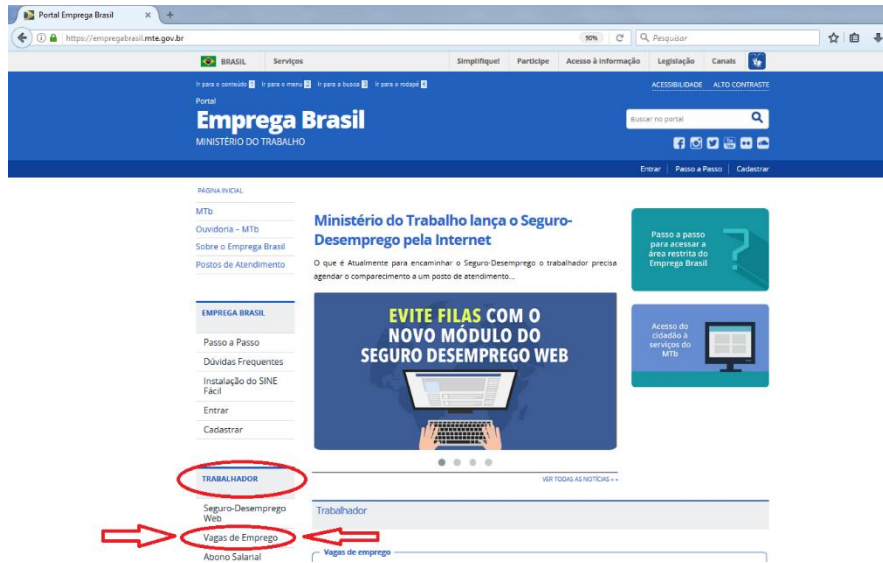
Portal Emprega Brasil
https://empregabrasil.mte.gov.br
90%
Pesquisar

BRASIL Serviços Simplifique! Participe Acesso à informação Legislação Canais

Ir para o conteúdo 1 Ir para o menu 2 Ir para a busca 3 Ir para o rodapé 4
ACESSIBILIDADE ALTO CONTRASTE

Portal
Emprega Brasil
MINISTÉRIO DO TRABALHO

Buscar no portal

Entrar Passo a Passo Cadastrar

PÁGINA INICIAL
MTb
Ouvidoria – MTb
Sobre o Emprega Brasil
Postos de Atendimento

Ministério do Trabalho lança o Seguro-Desemprego pela Internet

O que é Atualmente para encaminhar o Seguro-Desemprego o trabalhador precisa agendar o comparecimento a um posto de atendimento...

Passo a passo para acessar a área restrita do Emprega Brasil

EMPREGA BRASIL
Passo a Passo
Dúvidas Frequentes
Instalação do SINE Fácil
Entrar
Cadastrar

EVITE FILAS COM O NOVO MÓDULO DO SEGURO DESEMPREGO WEB

Acesso do cidadão à serviços do MTb

VER TODAS AS NOTÍCIAS » »

TRABALHADOR
Seguro-Desemprego Web
Vagas de Emprego
Abono Salarial

Trabalhador

Vagas de emprego